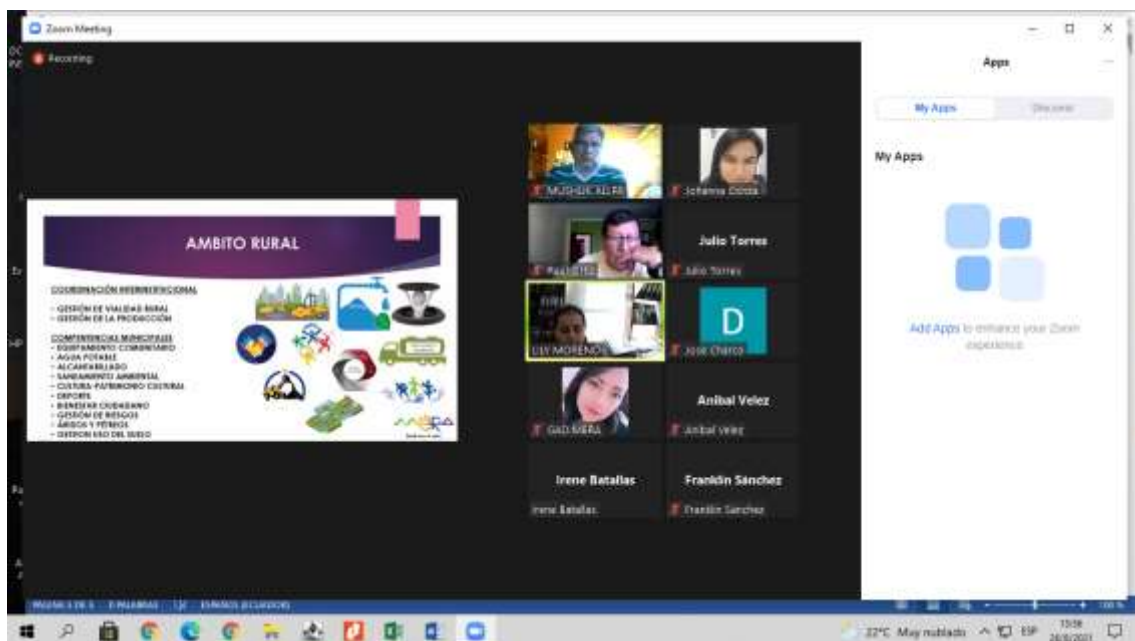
Zoom Meeting

Recording

Apps

My Apps

Discover

My Apps

Add Apps to enhance your Zoom experience

AMBITO RURAL

COORDINACIÓN INTERINSTITUCIONAL

- GESTIÓN DE VIALIDAD RURAL
- GESTIÓN DE LA PRODUCCIÓN

COMPETENCIAS MUNICIPALES

- EQUIPAMIENTO COMUNITARIO
- AGUA POTABLE
- ALCANTARILLADO
- SANEAMIENTO AMBIENTAL
- CULTURA-PATRIMONIO CULTURAL
- DEPORTE
- BIENESTAR CIUDADANO
- GESTIÓN DE RIESGOS
- ÁRIDOS Y PÉTREOS
- GESTIÓN USO DEL SUELO

MUSHUC ALPA

Johanna Ocaña

Julio Torres

Paul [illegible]

Julio Torres

LILY MORENO

D

Jose Charco

GAD MERA

Anibal Velez

Anibal Velez

Irene Batallas

Irene Batallas

Franklin Sánchez

Franklin Sanchez

PÁGINA 5 DE 5 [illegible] PALABRAS ESPAÑOL (ECUADOR)

22°C Muy nublado ESP 13:58 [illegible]